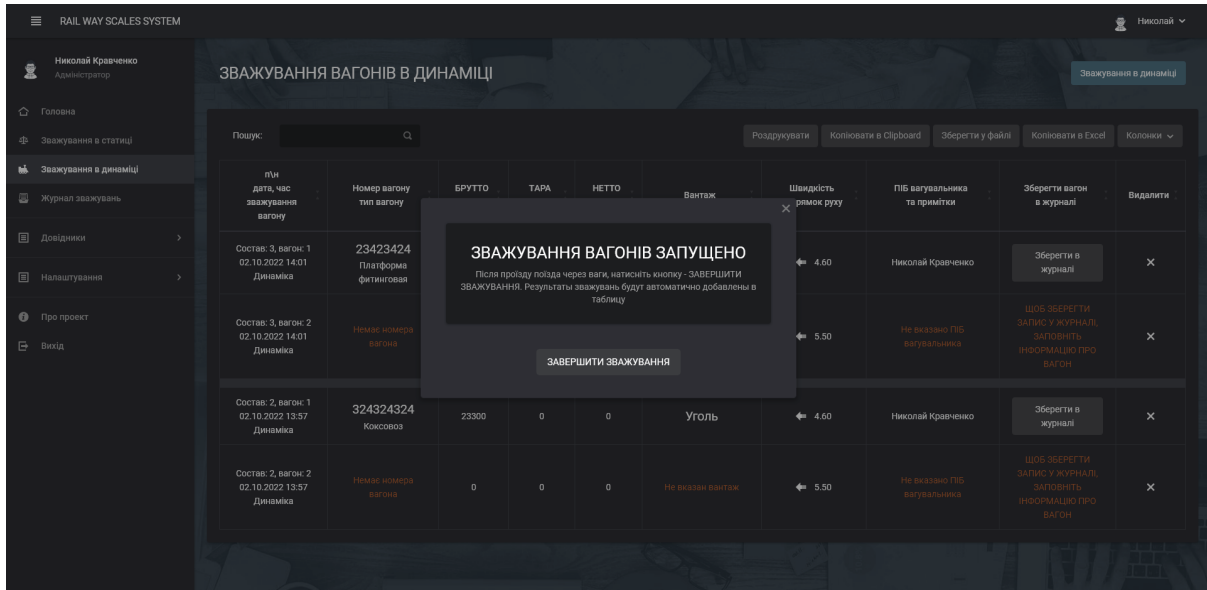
RAIL WAY SCALES SYSTEM

Николай

Николай Кравченко
Адміністратор

Головна
Зважування в статиці
Зважування в динаміці
Журнал зважувань
Довідники
Налаштування
Про проект
Вихід

ЗВАЖУВАННЯ ВАГОНІВ В ДИНАМІЦІ

Зважування в динаміці

Пошук:

Роздрукувати | Копіювати в Clipboard | Зберегти у файлі | Копіювати в Excel | Колонки

| п\н дата, час зважування вагону | Номер вагону тип вагону | БРУТТО | ТАРА | НЕТТО | Вантаж | Швидкість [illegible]рямок руху | ПІБ вагувальника та примітки | Зберегти вагон в журналі | Видалити |
|---|---|---|---|---|---|---|---|---|---|
| Состав: 3, вагон: 1 02.10.2022 14:01 Динаміка | 23423424 Платформа фитинговая | | | | | 4.60 | Николай Кравченко | Зберегти в журналі | × |
| Состав: 3, вагон: 2 02.10.2022 14:01 Динаміка | Немає номера вагона | | | | | 5.50 | Не вказано ПІБ вагувальника | ЩОБ ЗБЕРЕГТИ ЗАПИС У ЖУРНАЛІ, ЗАПОВНІТЬ ІНФОРМАЦІЮ ПРО ВАГОН | × |
| Состав: 2, вагон: 1 02.10.2022 13:57 Динаміка | 324324324 Коксовоз | 23300 | 0 | 0 | Уголь | 4.60 | Николай Кравченко | Зберегти в журналі | × |
| Состав: 2, вагон: 2 02.10.2022 13:57 Динаміка | Немає номера вагона | 0 | 0 | 0 | Не вказан вантаж | 5.50 | Не вказано ПІБ вагувальника | ЩОБ ЗБЕРЕГТИ ЗАПИС У ЖУРНАЛІ, ЗАПОВНІТЬ ІНФОРМАЦІЮ ПРО ВАГОН | × |

×

ЗВАЖУВАННЯ ВАГОНІВ ЗАПУЩЕНО

Після проїзду поїзда через ваги, натисніть кнопку - ЗАВЕРШИТИ ЗВАЖУВАННЯ. Результати зважувань будут автоматично добавлены в таблицу

ЗАВЕРШИТИ ЗВАЖУВАННЯ